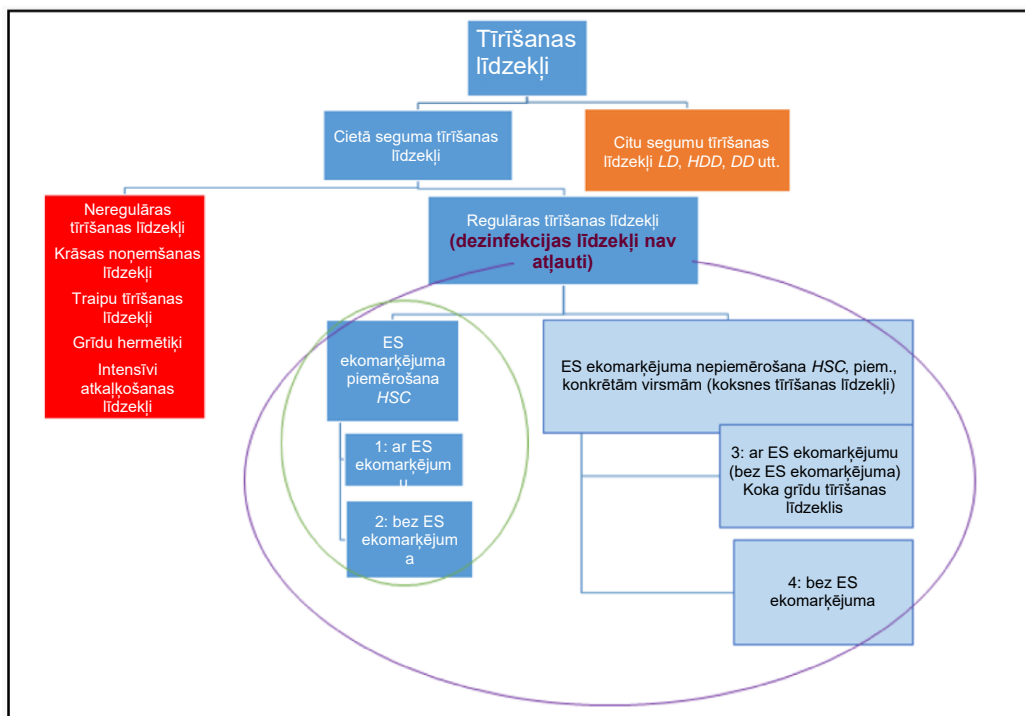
Tīrīšanas līdzekļi

Cietā seguma tīrīšanas līdzekļi

Citu segumu tīrīšanas līdzekļi *LD*, *HDD*, *DD* utt.

Neregulāras tīrīšanas līdzekļi
Krāsas noņemšanas līdzekļi
Traipu tīrīšanas līdzekļi
Grīdu hermētiķi
Intensīvi atkaļķošanas līdzekļi

Regulāras tīrīšanas līdzekļi **(dezinfekcijas līdzekļi nav atļauti)**

ES ekomarķējuma piemērošana *HSC*

1: ar ES ekomarķējumu

2: bez ES ekomarķējuma

ES ekomarķējuma nepiemērošana *HSC*, piem., konkrētām virsmām (koksnes tīrīšanas līdzekļi)

3: ar ES ekomarķējumu (bez ES ekomarķējuma) Koka grīdu tīrīšanas līdzeklis

4: bez ES ekomarķējuma